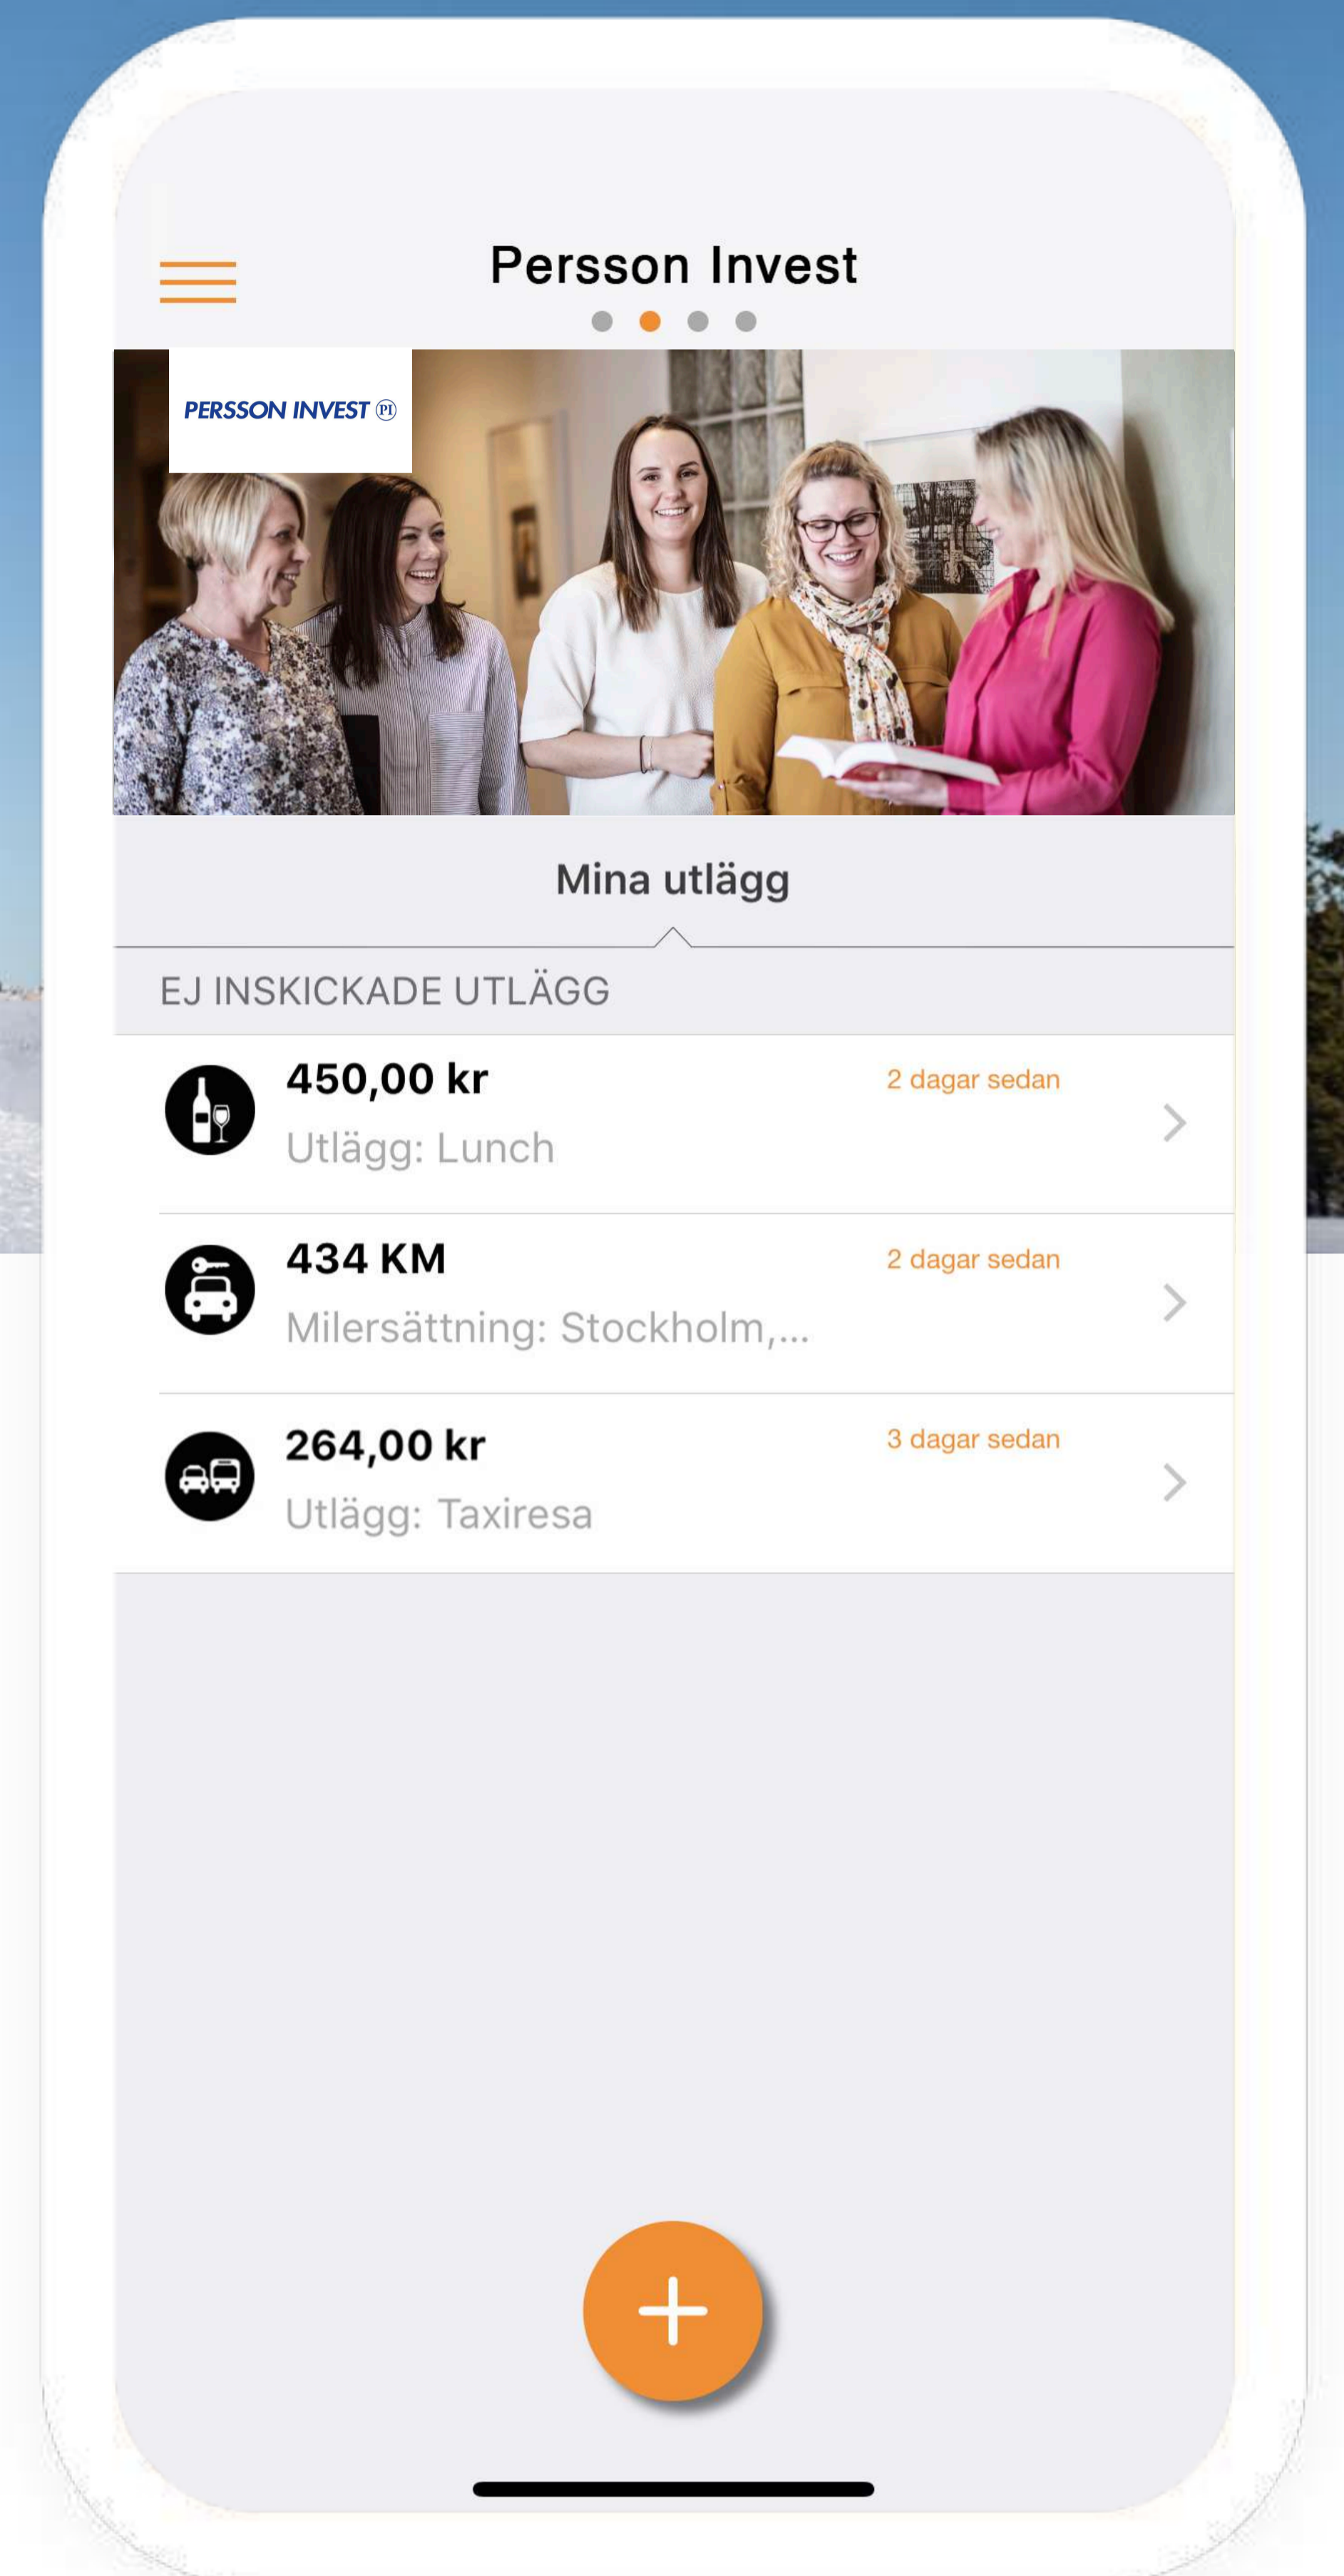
Persson Invest

PERSSON INVEST PI

Mina utlägg

EJ INSKICKADE UTLÄGG

450,00 kr
2 dagar sedan
Utlägg: Lunch

434 KM
2 dagar sedan
Milersättning: Stockholm,...

264,00 kr
3 dagar sedan
Utlägg: Taxiresa

+